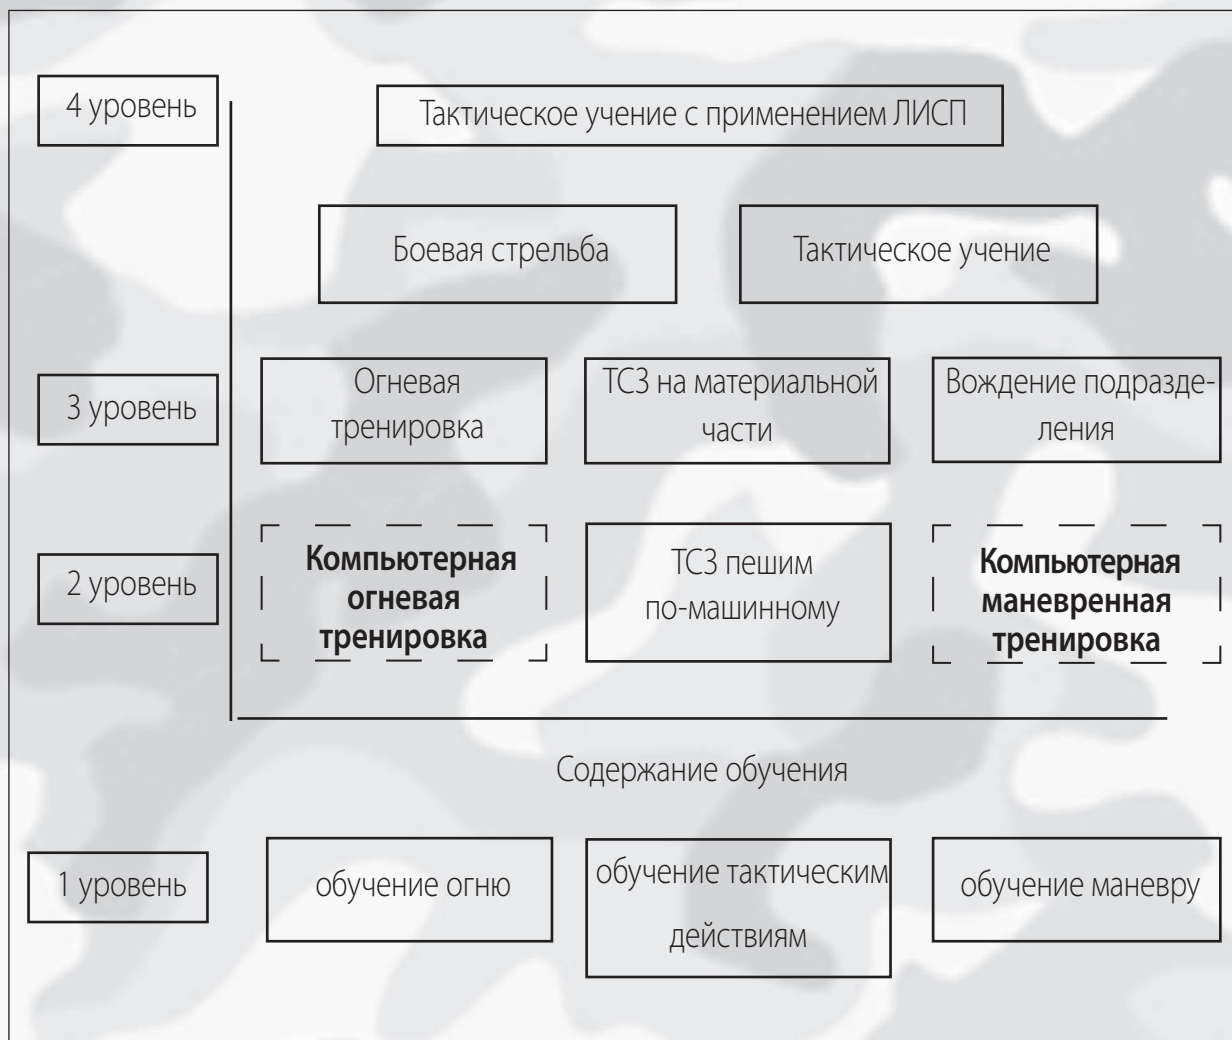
4 уровень

Тактическое учение с применением ЛИСП

Боевая стрельба

Тактическое учение

3 уровень

Огневая тренировка

ТСЗ на материальной части

Вождение подразделения

2 уровень

**Компьютерная огневая тренировка**

ТСЗ пешим по-машинному

**Компьютерная маневренная тренировка**

Содержание обучения

1 уровень

обучение огню

обучение тактическим действиям

обучение маневру